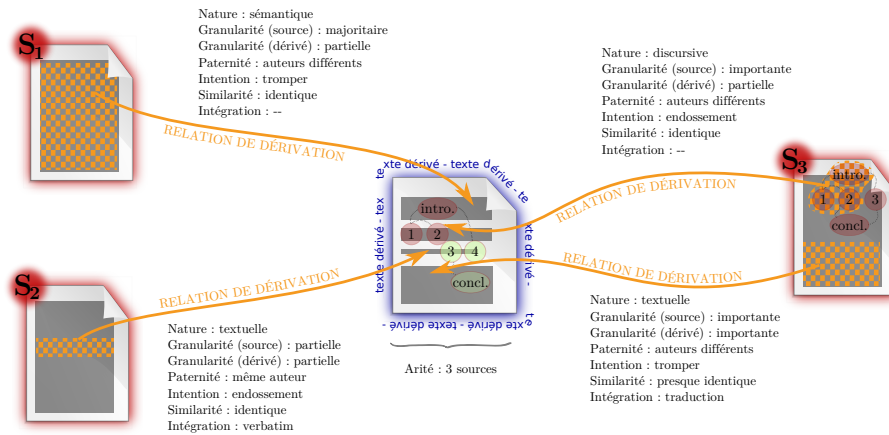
$S_1$

Nature : sémantique
Granularité (source) : majoritaire
Granularité (dérivé) : partielle
Paternité : auteurs différents
Intention : tromper
Similarité : identique
Intégration : --

RELATION DE DÉRIVATION

Nature : discursive
Granularité (source) : importante
Granularité (dérivé) : partielle
Paternité : auteurs différents
Intention : endossement
Similarité : identique
Intégration : --

$S_3$

intro.
1 2 3
concl.

RELATION DE DÉRIVATION

texte dérivé - texte dérivé - texte dérivé - texte dérivé - texte dérivé - texte dérivé - tex

intro.
1 2
3 4
concl.

RELATION DE DÉRIVATION

$S_2$

RELATION DE DÉRIVATION

Nature : textuelle
Granularité (source) : partielle
Granularité (dérivé) : partielle
Paternité : même auteur
Intention : endossement
Similarité : identique
Intégration : verbatim

Arité : 3 sources

Nature : textuelle
Granularité (source) : importante
Granularité (dérivé) : importante
Paternité : auteurs différents
Intention : tromper
Similarité : presque identique
Intégration : traduction